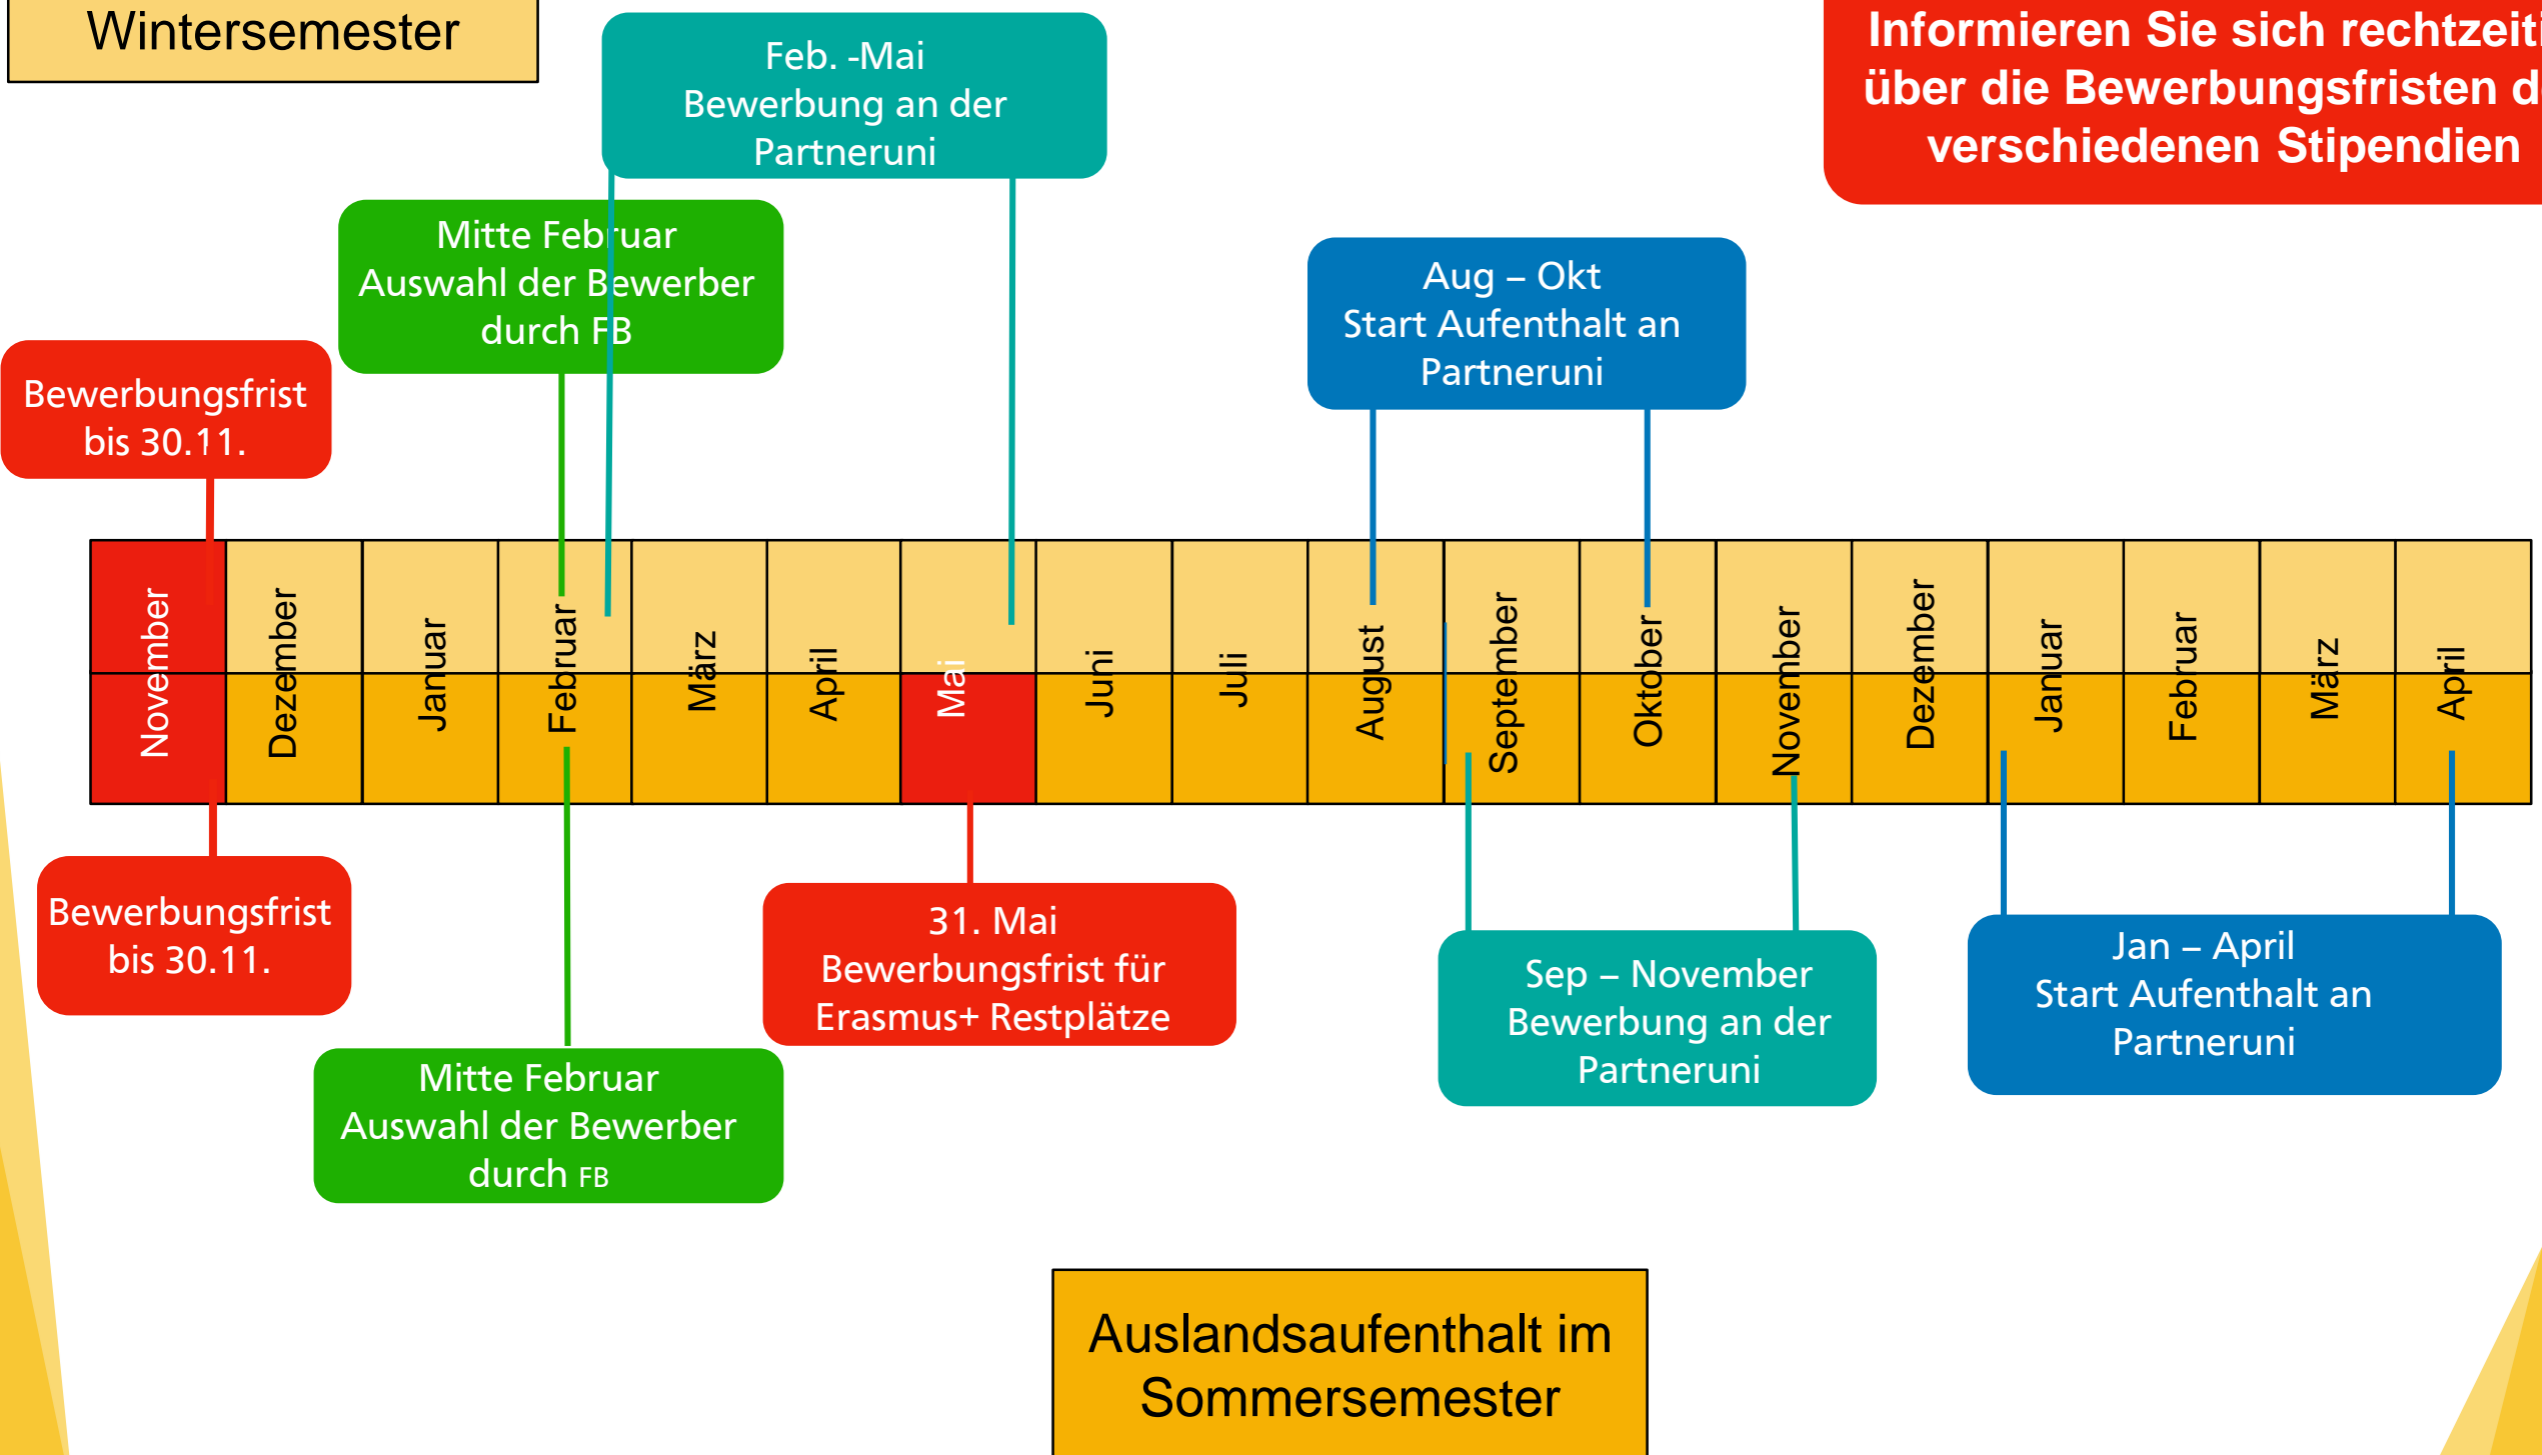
Wintersemester

Feb. -Mai
Bewerbung an der Partneruni

Informieren Sie sich rechtzeiti
über die Bewerbungsfristen d
verschiedenen Stipendien

Mitte Februar
Auswahl der Bewerber durch FB

Aug – Okt
Start Aufenthalt an Partneruni

Bewerbungsfrist bis 30.11.

| November | Dezember | Januar | Februar | März | April | Mai | Juni | Juli | August | September | Oktober | November | Dezember | Januar | Februar | März | April |
|---|---|---|---|---|---|---|---|---|---|---|---|---|---|---|---|---|---|

Bewerbungsfrist bis 30.11.

31. Mai
Bewerbungsfrist für Erasmus+ Restplätze

Sep – November
Bewerbung an der Partneruni

Jan – April
Start Aufenthalt an Partneruni

Mitte Februar
Auswahl der Bewerber durch FB

Auslandsaufenthalt im Sommersemester